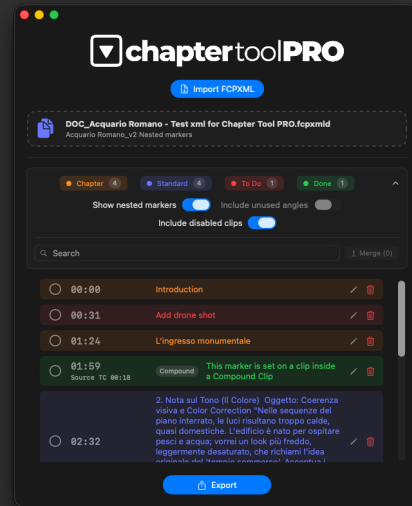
chaptertoolPRO

Import FCPXML

DOC_Acquario Romano - Test xml for Chapter Tool PRO.fcpxmld
Acquario Romano_v2 Nested markers

Chapter 4 Standard 4 To Do 1 Done 1

Show nested markers Include unused angles
Include disabled clips

Search

Merge (0)

00:00 Introduction

00:31 Add drone shot

01:24 L'ingresso monumentale

01:59 Source TC 00:18 Compound This marker is set on a clip inside a Compound Clip

02:32 2. Nota sul Tono (Il Colore) Oggetto: Coerenza visiva e Color Correction "Nelle sequenze del piano interrato, le luci risultano troppo calde, quasi domestiche. L'edificio è nato per ospitare pesci e acqua; vorrei un look più freddo, leggermente desaturato, che richiami l'idea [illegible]

Export